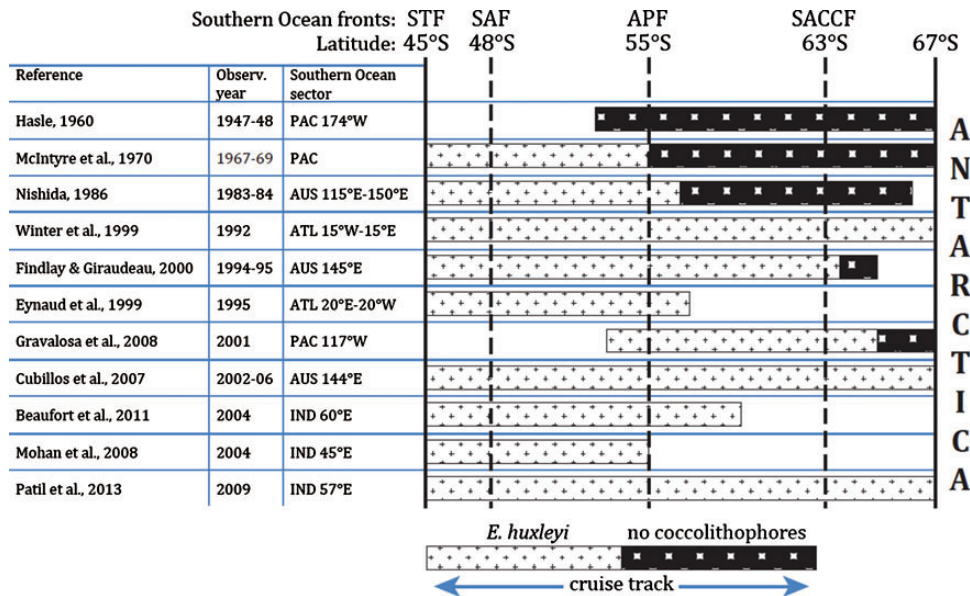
Southern Ocean fronts: STF SAF APF SACCF
Latitude: 45°S 48°S 55°S 63°S 67°S

| Reference | Observ. year | Southern Ocean sector |
|---|---|---|
| Hasle, 1960 | 1947-48 | PAC 174°W |
| McIntyre et al., 1970 | 1967-69 | PAC |
| Nishida, 1986 | 1983-84 | AUS 115°E-150°E |
| Winter et al., 1999 | 1992 | ATL 15°W-15°E |
| Findlay & Giraudeau, 2000 | 1994-95 | AUS 145°E |
| Eynaud et al., 1999 | 1995 | ATL 20°E-20°W |
| Gravalosa et al., 2008 | 2001 | PAC 117°W |
| Cubillos et al., 2007 | 2002-06 | AUS 144°E |
| Beaufort et al., 2011 | 2004 | IND 60°E |
| Mohan et al., 2008 | 2004 | IND 45°E |
| Patil et al., 2013 | 2009 | IND 57°E |

A N T A R C T I C A

E. huxleyi no coccolithophores

cruise track